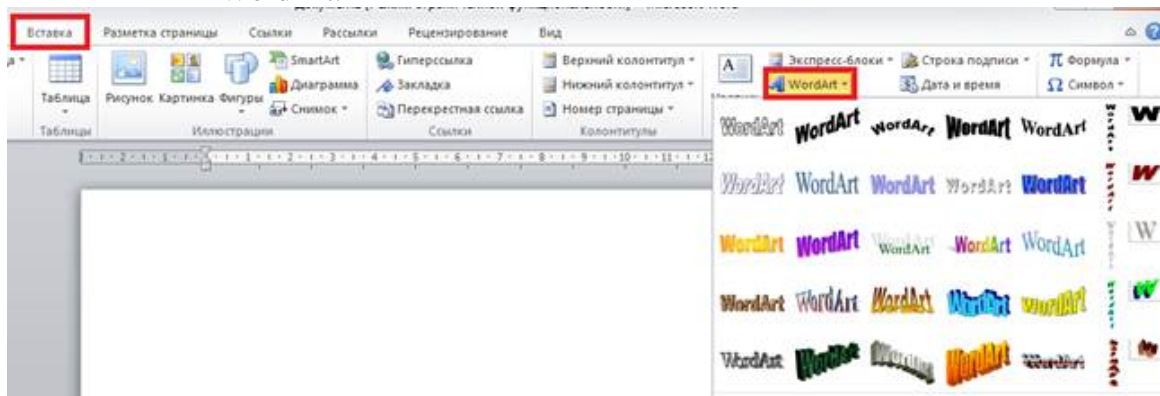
Вставка Разметка страницы Ссылки Рассылки Рецензирование Вид

Таблица
Таблицы
Рисунок Картинка Фигуры
SmartArt
Диаграмма
Снимок
Иллюстрации
Гиперссылка
Закладка
Перекрестная ссылка
Ссылки
Верхний колонтитул
Нижний колонтитул
Номер страницы
Колонтитулы
Экспресс-блоки
Строка подписи
WordArt
Дата и время
Формула
Символ

WordArt WordArt WordArt WordArt WordArt
WordArt WordArt WordArt WordArt WordArt
WordArt WordArt WordArt WordArt WordArt
WordArt WordArt WordArt WordArt WordArt
WordArt WordArt WordArt WordArt WordArt